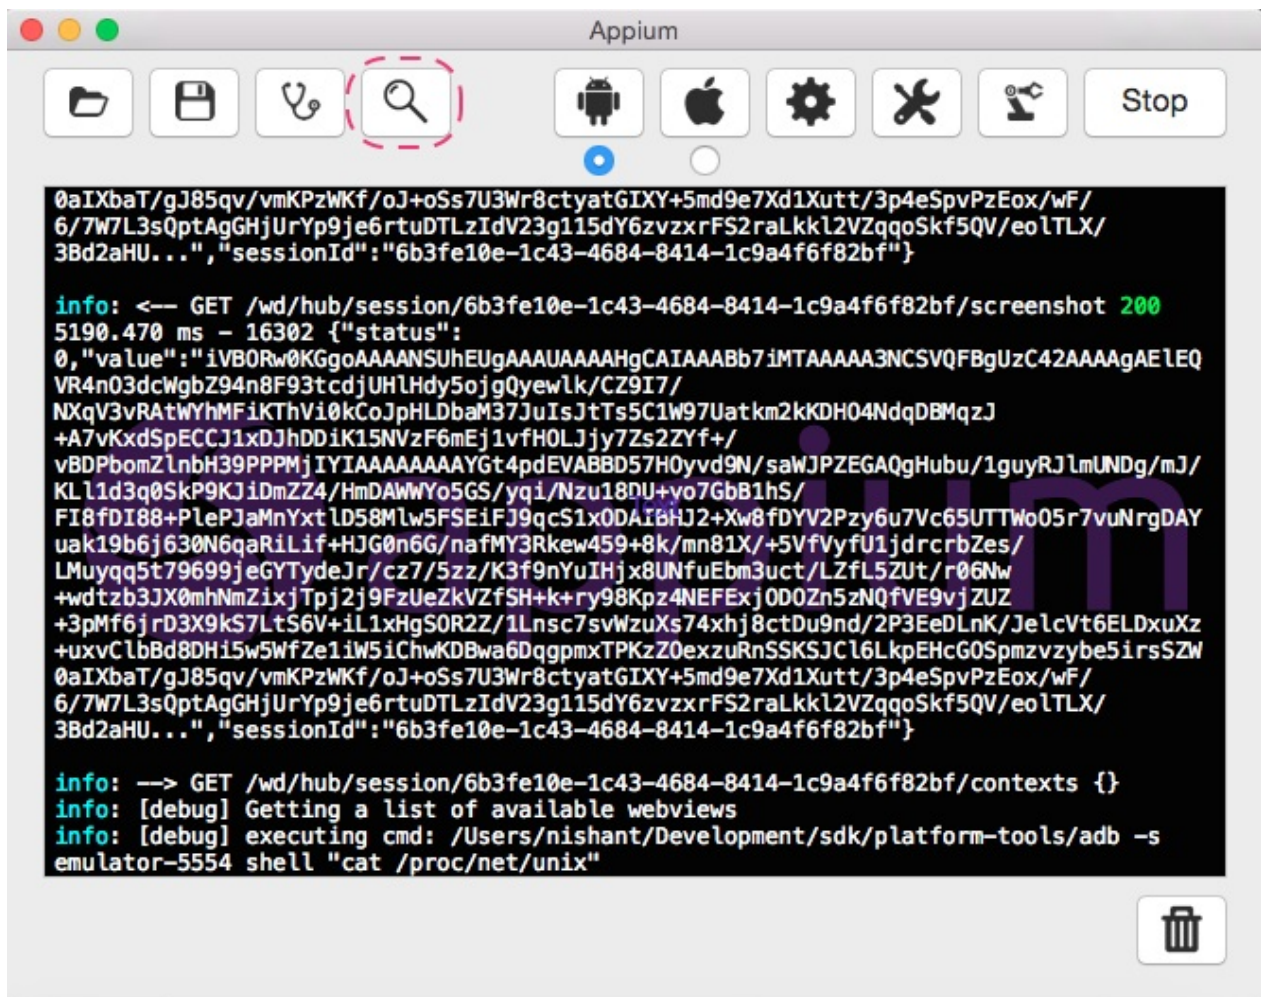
Appium

Stop

0aIXbaT/gJ85qv/vmKPzWKf/oJ+oSs7U3Wr8ctyatGIXY+5md9e7Xd1Xutt/3p4eSpvPzEox/wF/6/7W7L3sQptAgGHjUrYp9je6rtuDTLzIdV23g115dY6zvzxrFS2raLkkl2VZqqoSkf5QV/eolTLX/3Bd2aHU...","sessionId":"6b3fe10e-1c43-4684-8414-1c9a4f6f82bf"}

info: <-- GET /wd/hub/session/6b3fe10e-1c43-4684-8414-1c9a4f6f82bf/screenshot 200 5190.470 ms - 16302 {"status":0,"value":"iVBORw0KGgoAAAANSUhEUgAAAUAAAAHgCAIAAABb7iMTAAAAA3NCSVQFBgUzC42AAAAgAElEQVR4nO3dcWgbZ94n8F93tcdjUHlHdy5ojgQyewlk/CZ9I7/NXqV3vRAtWYhMFiKThVi0kCoJpHLDbaM37JuIsJtTs5C1W97Uatkm2kKDHO04NdqDBMqzJ+A7vKxdSpECCJ1xDJhDDiK15NVzF6mEj1vfHOLJjy7Zs2ZYf+/vBDPbomZlnbH39PPPMjIYIAAAAAAAAYGt4pdEVABBD57HOyvd9N/saWJPZEGAQgHubu/1guyRJlmUNDg/mJ/KLl1d3q0SkP9KJiDmZZ4/HmDAWWYo5GS/yqi/Nzu18DU+vo7GbB1hS/FI8fDI88+PleP/JaMnYxtlD58Mlw5FSEiFJ9qcS1xODAiBHJ2+Xw8fDYV2Pzy6u7Vc65UTTWo05r7vuNrgDAYuak19b6j630N6qaRiLif+HJG0n6G/nafMY3Rkew459+8k/mn81X/+5VfVyfU1jdrcrbZes/LMuyqq5t79699jeGYTydeJr/cz7/5zz/K3f9nYuIHjx8UNfuEbm3uct/LZfL5ZUt/r06Nw+wdtzb3JX0mhNmZixjTpj2j9FzUeZkVZFSH+k+ry98Kpz4NEFExj0OZn5zNQfvE9vjZUZ+3pMf6jrD3X9kS7LtS6V+iL1xHgSOR2Z/1Lnsc7svWzuXs74xhj8ctDu9nd/2P3EeDLnK/JelcVt6ELDxuXz+uxvClbBd8DHi5w5WfZe1iW5iChwKBBa6dqgmxTPKzZ0exzuRnSSKSJCl6LkpEHcGOSpmzvzybe5irsSZW0aIxbaT/gJ85qv/vmKPzWKf/oJ+oSs7U3Wr8ctyatGIXY+5md9e7Xd1Xutt/3p4eSpvPzEox/wF/6/7W7L3sQptAgGHjUrYp9je6rtuDTLzIdV23g115dY6zvzxrFS2raLkkl2VZqqoSkf5QV/eolTLX/3Bd2aHU...","sessionId":"6b3fe10e-1c43-4684-8414-1c9a4f6f82bf"}

info: --> GET /wd/hub/session/6b3fe10e-1c43-4684-8414-1c9a4f6f82bf/contexts {}
info: [debug] Getting a list of available webviews
info: [debug] executing cmd: /Users/nishant/Development/sdk/platform-tools/adb -s emulator-5554 shell "cat /proc/net/unix"